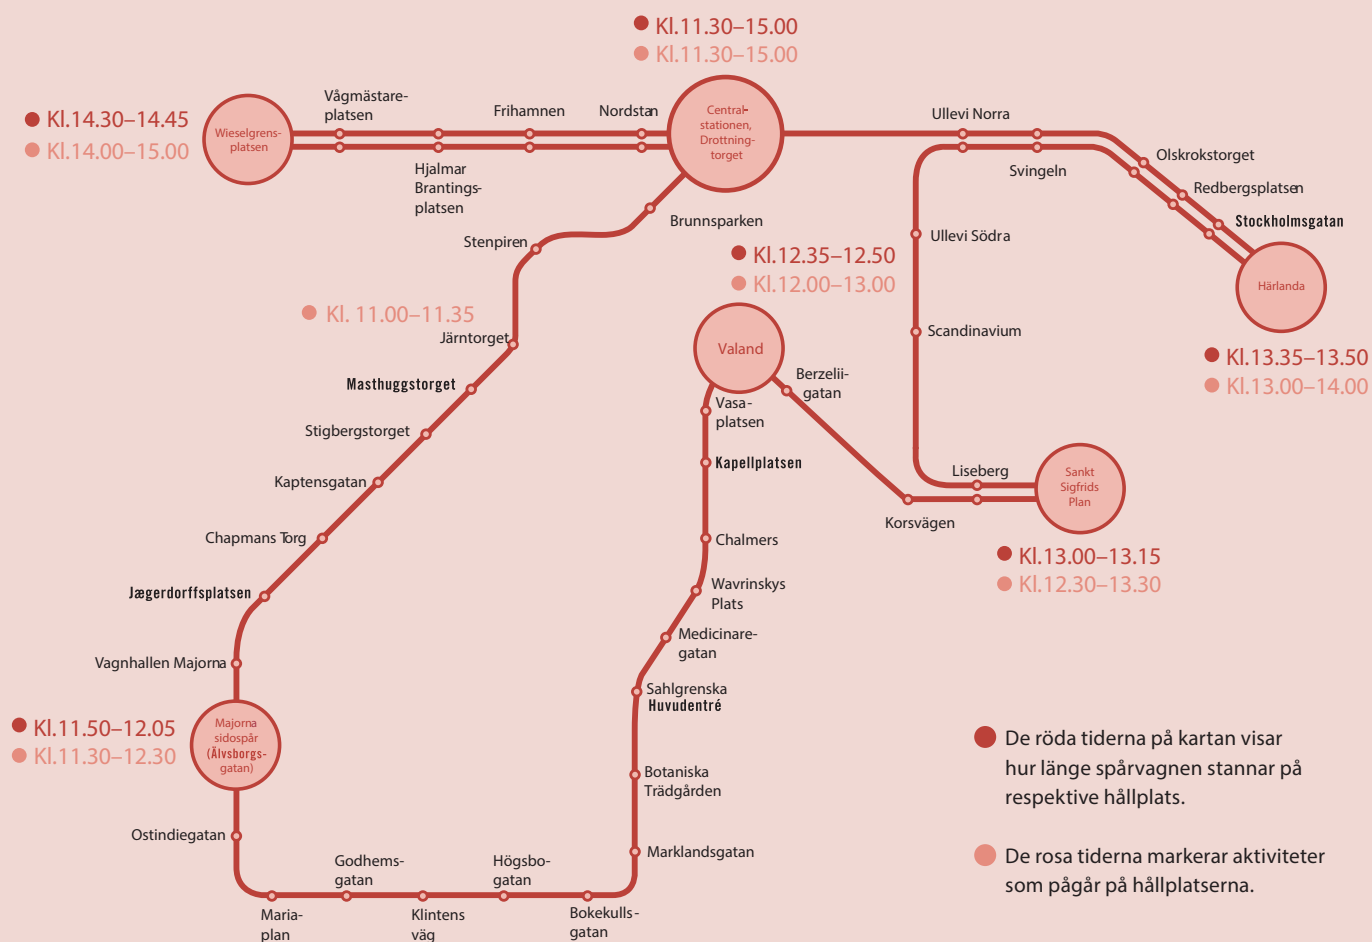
Kl.11.30–15.00
Kl.11.30–15.00

Kl.14.30–14.45
Kl.14.00–15.00

Wieselgrensplatsen

Vågmästareplatsen

Frihamnen

Nordstan

Centralstationen, Drottningtorget

Ullevi Norra

Hjalmar Brantingsplatsen

Svingeln

Olskrokstorget

Redbergsplatsen

Stockholmsgatan

Brunnsparken

Stenpiren

Ullevi Södra

Härlanda

Kl.12.35–12.50
Kl.12.00–13.00

Kl. 11.00–11.35

Järntorget

Scandinavium

Kl.13.35–13.50
Kl.13.00–14.00

Valand

Berzeliigatan

Masthuggstorget

Vasaplatsen

Stigbergstorget

Kapellplatsen

Kaptensgatan

Liseberg

Sankt Sigfrids Plan

Korsvägen

Chapmans Torg

Chalmers

Kl.13.00–13.15
Kl.12.30–13.30

Jægerdorffsplatsen

Wavrinskys Plats

Medicinaregatan

Vagnhallen Majorna

Sahlgrenska Huvudentré

Kl.11.50–12.05
Kl.11.30–12.30

Majorna sidospår (Älvsborgsgatan)

De röda tiderna på kartan visar hur länge spårvagnen stannar på respektive hållplats.

Botaniska Trädgården

Ostindiegatan

De rosa tiderna markerar aktiviteter som pågår på hållplatserna.

Marklandsgatan

Godhemsgatan

Högsbogatan

Mariaplan

Klintens väg

Bokekullsgatan